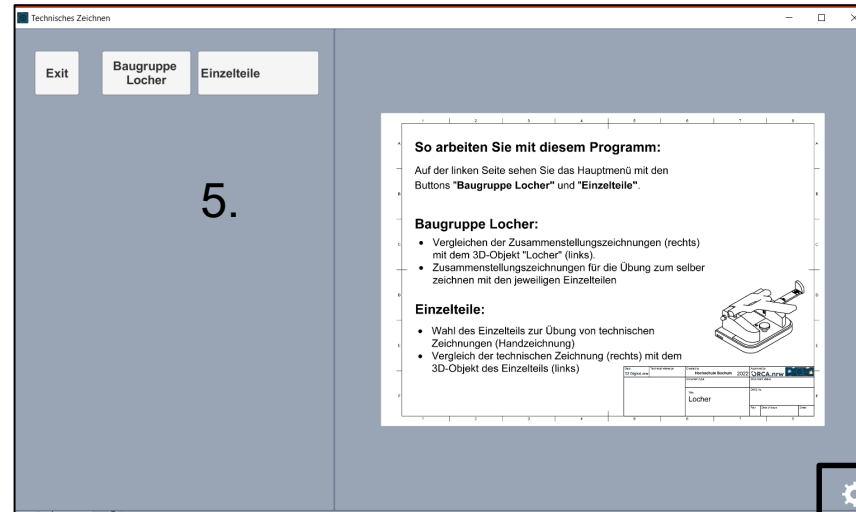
Technisches Zeichnen

Exit

Baugruppe Locher

Einzelteile

5.

So arbeiten Sie mit diesem Programm:

Auf der linken Seite sehen Sie das Hauptmenü mit den Buttons "**Baugruppe Locher**" und "**Einzelteile**".

Baugruppe Locher:

- Vergleichen der Zusammenstellungszeichnungen (rechts) mit dem 3D-Objekt "Locher" (links).
- Zusammenstellungszeichnungen für die Übung zum selber zeichnen mit den jeweiligen Einzelteilen

Einzelteile:

- Wahl des Einzelteils zur Übung von technischen Zeichnungen (Handzeichnung)
- Vergleich der technischen Zeichnung (rechts) mit dem 3D-Objekt des Einzelteils (links)

Hochschule Bochum 2022 ORCA.nrw

Locher

1 2 3 4 5 6 7 8

A B C D E F